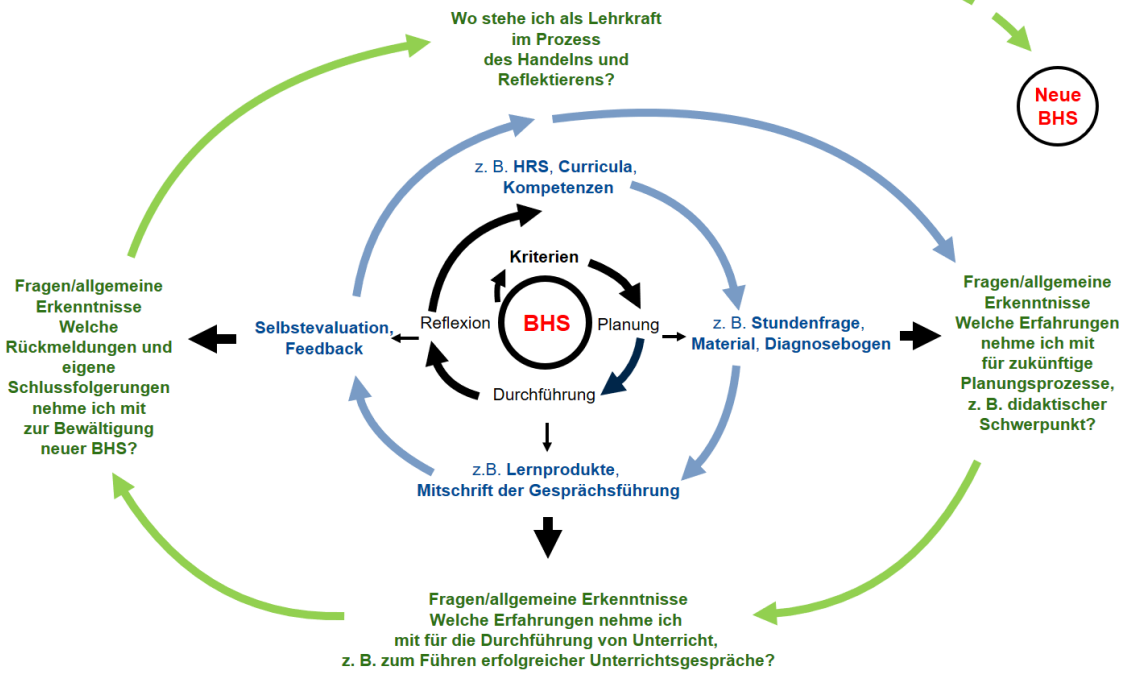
Wo stehe ich als Lehrkraft im Prozess des Handelns und Reflektierens?

Neue BHS

z. B. HRS, Curricula, Kompetenzen

Kriterien

Reflexion

BHS

Planung

Durchführung

Selbstevaluation, Feedback

z. B. Stundenfrage, Material, Diagnosebogen

z.B. Lernprodukte, Mitschrift der Gesprächsführung

Fragen/allgemeine Erkenntnisse Welche Rückmeldungen und eigene Schlussfolgerungen nehme ich mit zur Bewältigung neuer BHS?

Fragen/allgemeine Erkenntnisse Welche Erfahrungen nehme ich mit für zukünftige Planungsprozesse, z. B. didaktischer Schwerpunkt?

Fragen/allgemeine Erkenntnisse Welche Erfahrungen nehme ich mit für die Durchführung von Unterricht, z. B. zum Führen erfolgreicher Unterrichtsgespräche?